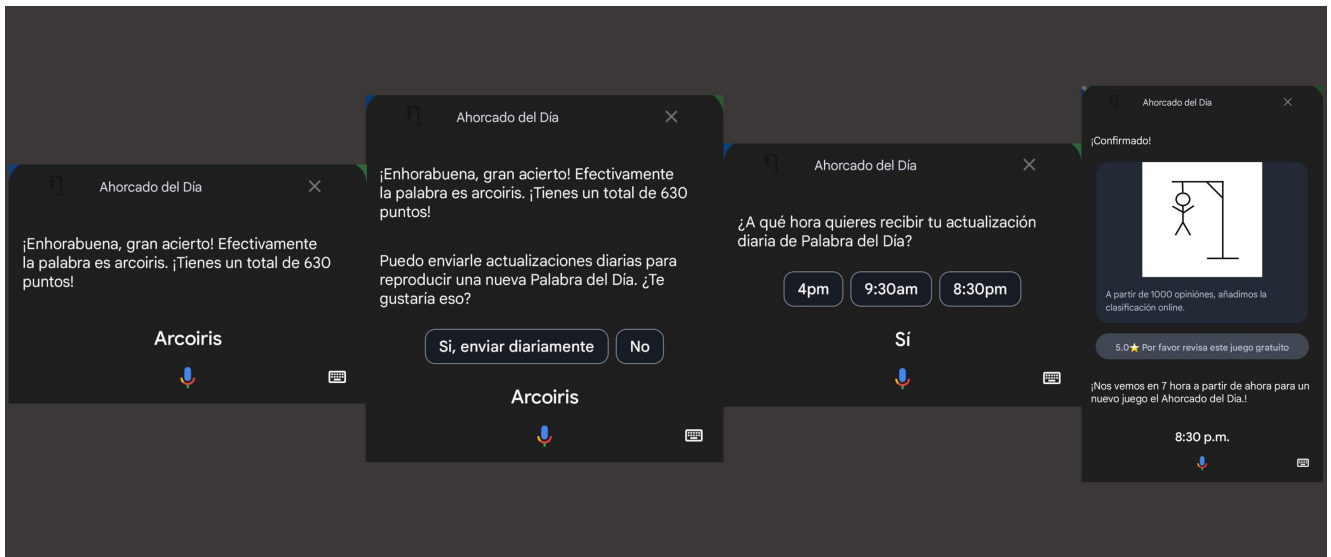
Ahorcado del Día

¡Enhorabuena, gran acierto! Efectivamente la palabra es arcoiris. ¡Tienes un total de 630 puntos!

Arcoiris

Ahorcado del Día

¡Enhorabuena, gran acierto! Efectivamente la palabra es arcoiris. ¡Tienes un total de 630 puntos!

Puedo enviarle actualizaciones diarias para reproducir una nueva Palabra del Día. ¿Te gustaría eso?

Si, enviar diariamente

No

Arcoiris

Ahorcado del Día

¿A qué hora quieres recibir tu actualización diaria de Palabra del Día?

4pm

9:30am

8:30pm

Sí

Ahorcado del Día

¡Confirmado!

A partir de 1000 opiniones, añadimos la clasificación online.

5.0★ Por favor revisa este juego gratuito

¡Nos vemos en 7 hora a partir de ahora para un nuevo juego el Ahorcado del Día.!

8:30 p.m.